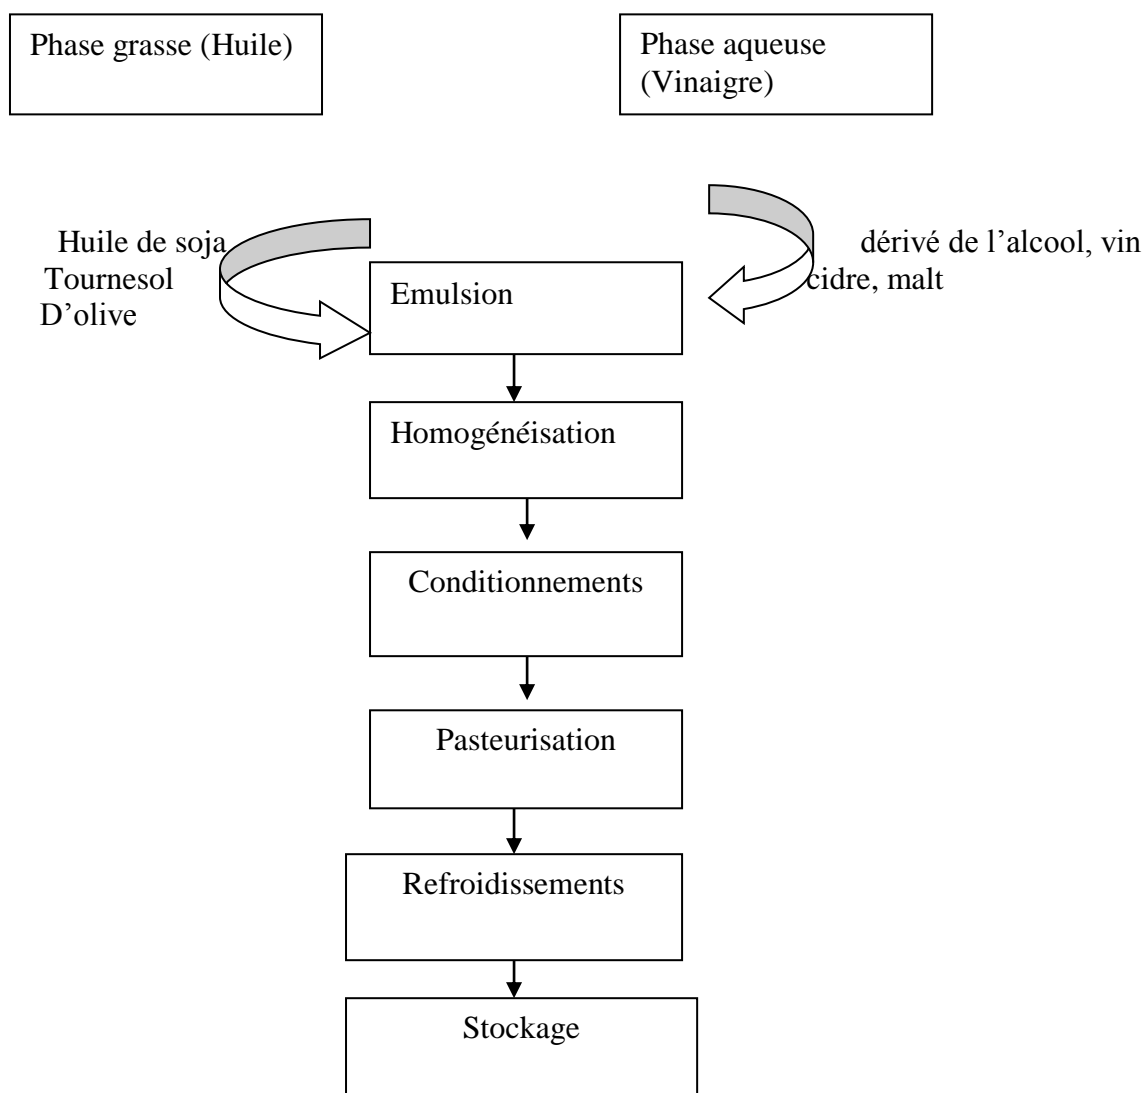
Phase grasse (Huile)

Phase aqueuse (Vinaigre)

Huile de soja
Tournesol
D'olive

dérivé de l'alcool, vin
cidre, malt

Emulsion

Homogénéisation

Conditionnements

Pasteurisation

Refroidissements

Stockage